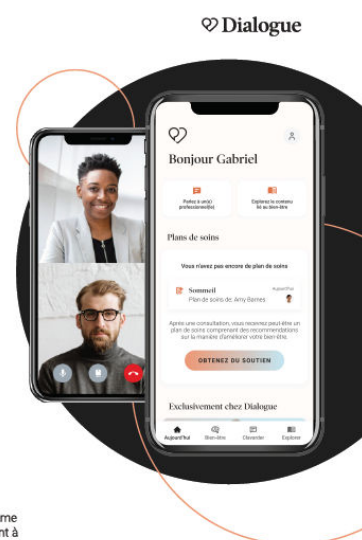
Dialogue

Bonjour Gabriel

Parlez à un(e) professionnel(le)

Explorez le contenu lié au bien-être

Plans de soins

Vous n'avez pas encore de plan de soins

Sommeil
Plan de soins de: Amy Barnes

Aujourd'hui

Après une consultation, vous recevrez peut-être un plan de soins comprenant des recommandations sur la manière d'améliorer votre bien-être.

OBTENEZ DU SOUTIEN

Exclusivement chez Dialogue

Aujourd'hui
Bien-être
Clavarder
Explorer

me
nt à